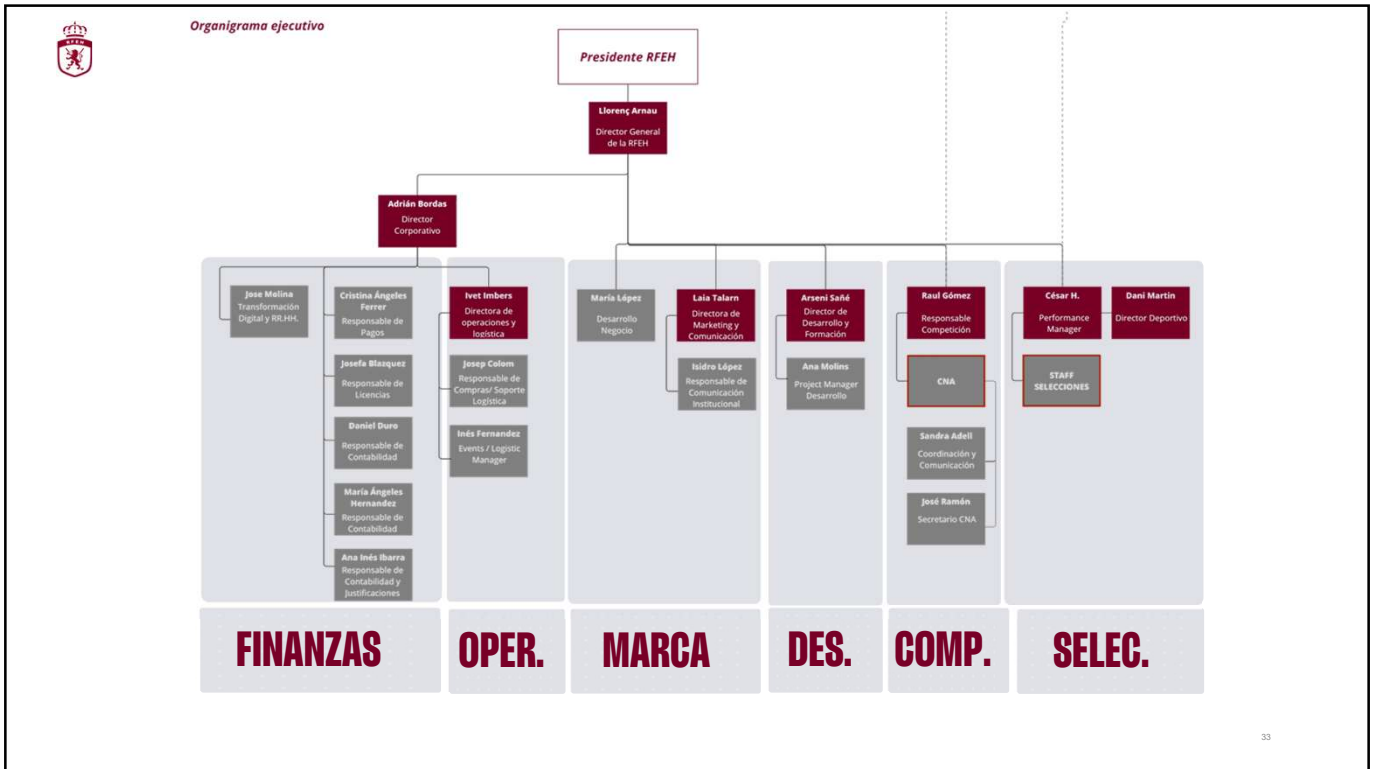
RFEH

Organigrama ejecutivo

Presidente RFEH

Llorenç Arnau
Director General de la RFEH

Adrián Bordas
Director Corporativo

Jose Molina
Transformación Digital y RR.HH.

Cristina Ángeles Ferrer
Responsable de Pagos

Josefa Blazquez
Responsable de Licencias

Daniel Duro
Responsable de Contabilidad

María Ángeles Hernandez
Responsable de Contabilidad

Ana Inés Ibarra
Responsable de Contabilidad y Justificaciones

Ivet Imbers
Directora de operaciones y logística

Josep Colom
Responsable de Compras/ Soporte Logística

Inés Fernandez
Events / Logistic Manager

María López
Desarrollo Negocio

Laia Talarn
Directora de Marketing y Comunicación

Isidro López
Responsable de Comunicación Institucional

Arseni Sañé
Director de Desarrollo y Formación

Ana Molins
Project Manager Desarrollo

Raul Gómez
Responsable Competición

CNA

Sandra Adell
Coordinación y Comunicación

José Ramón
Secretario CNA

César H.
Performance Manager

Dani Martin
Director Deportivo

STAFF SELECCIONES

FINANZAS

OPER.

MARCA

DES.

COMP.

SELEC.

33